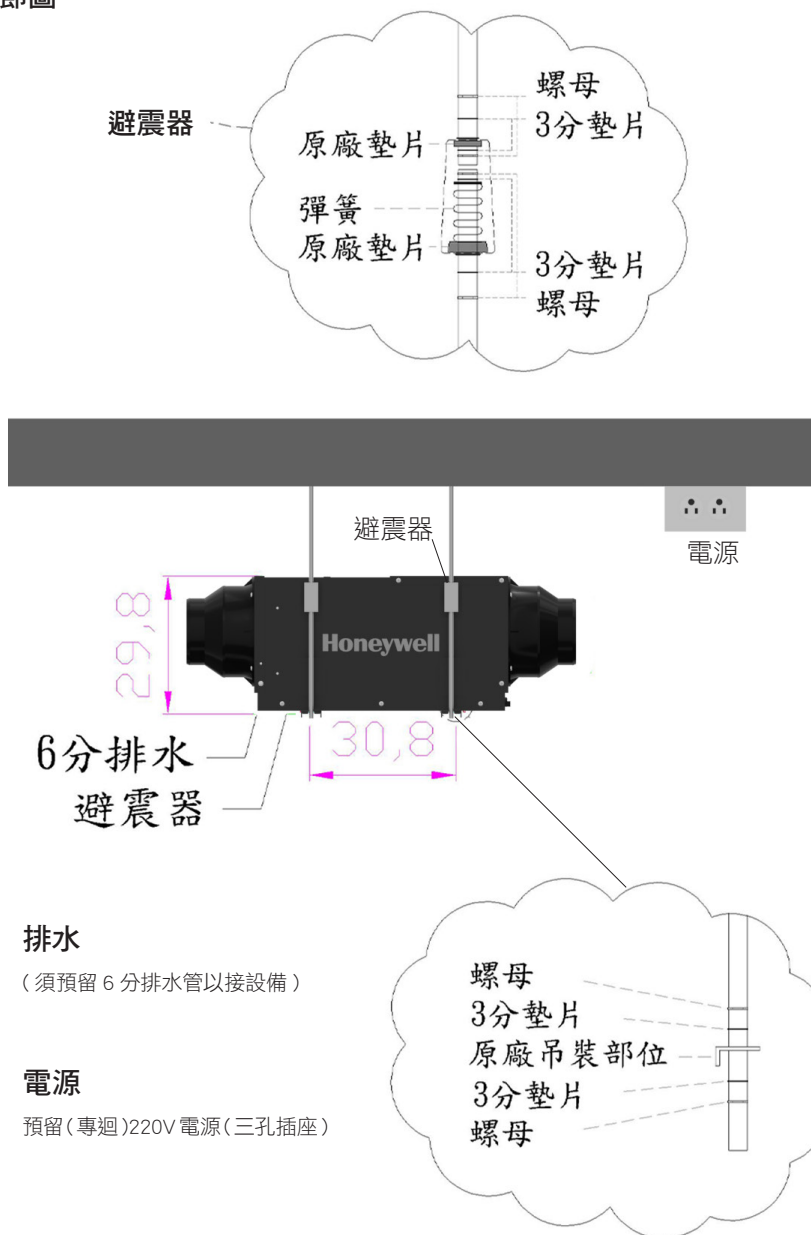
部圖

避震器

螺母
3分墊片
原廠墊片
彈簧
原廠墊片
3分墊片
螺母

避震器

電源

29,8

Honeywell

30,8

6分排水
避震器

排水
(須預留 6 分排水管以接設備)

電源
預留(專迴)220V電源(三孔插座)

螺母
3分墊片
原廠吊裝部位
3分墊片
螺母